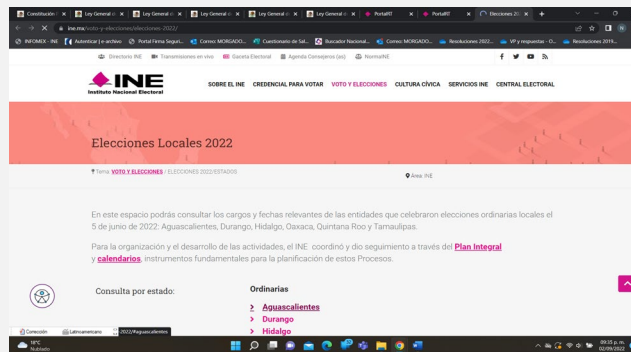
Constitución | Ley General d | Ley General d | Ley General d | Ley General d | Ley General d | PortalRT | PortalRT | Elecciones 20

ine.mx/voto-y-elecciones/elecciones-2022/

INFOMEX - INE | Autenticar | e-archivo | Portal Firma Seguri... | Correo MORGADO... | Cuestionario de Sal... | Buscador Nacional... | Correo MORGADO... | Resoluciones 2022... | VP y respuestas - O... | Resoluciones 2019...

Directorio INE | Transmisiones en vivo | Gaceta Electoral | Agenda Consejeros (as) | NormaINE

INE
Instituto Nacional Electoral

SOBRE EL INE | CREDENCIAL PARA VOTAR | VOTO Y ELECCIONES | CULTURA CÍVICA | SERVICIOS INE | CENTRAL ELECTORAL

Elecciones Locales 2022

Tema: VOTO Y ELECCIONES / ELECCIONES 2022/ESTADOS

Área: INE

En este espacio podrás consultar los cargos y fechas relevantes de las entidades que celebraron elecciones ordinarias locales el 5 de junio de 2022: Aguascalientes, Durango, Hidalgo, Oaxaca, Quintana Roo y Tamaulipas.

Para la organización y el desarrollo de las actividades, el INE coordinó y dio seguimiento a través del Plan Integral y calendarios, instrumentos fundamentales para la planificación de estos Procesos.

Consulta por estado:

Ordinarias

> Aguascalientes
> Durango
> Hidalgo

Corrección | Latinoamericano | 2022/#aguascalientes

18°C
Nublado

09:35 p. m.
02/09/2022